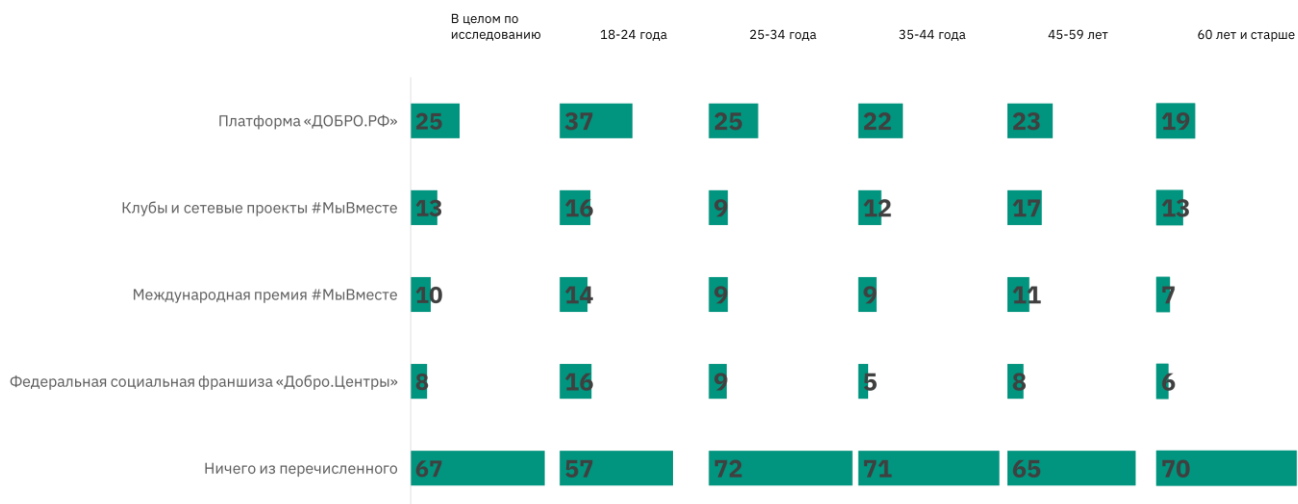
| | В целом по исследованию | 18-24 года | 25-34 года | 35-44 года | 45-59 лет | 60 лет и старше |
|---|---|---|---|---|---|---|
| Платформа «ДОБРО.РФ» | 25 | 37 | 25 | 22 | 23 | 19 |
| Клубы и сетевые проекты #МыВместе | 13 | 16 | 9 | 12 | 17 | 13 |
| Международная премия #МыВместе | 10 | 14 | 9 | 9 | 11 | 7 |
| Федеральная социальная франшиза «Добро.Центры» | 8 | 16 | 9 | 5 | 8 | 6 |
| Ничего из перечисленного | 67 | 57 | 72 | 71 | 65 | 70 |